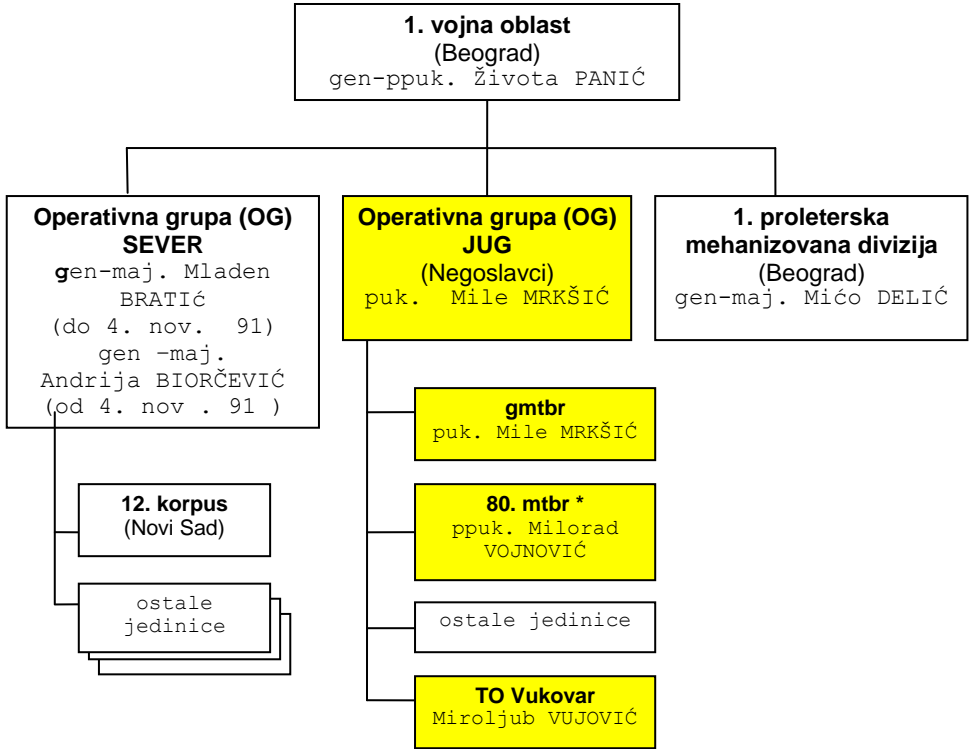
1. vojna oblast
(Beograd)
gen-ppuk. Života PANIĆ

Operativna grupa (OG)
SEVER
gen-maj. Mladen BRATIć
(do 4. nov. 91)
gen –maj. Andrija BIORČEVIĆ
(od 4. nov . 91 )

Operativna grupa (OG)
JUG
(Negoslavci)
puk. Mile MRKŠIĆ

1. proleterska mehanizovana divizija
(Beograd)
gen-maj. Mićo DELIĆ

12. korpus
(Novi Sad)

ostale jedinice

gmtbr
puk. Mile MRKŠIĆ

80. mtbr *
ppuk. Milorad VOJNOVIĆ

ostale jedinice

TO Vukovar
Miroljub VUJOVIĆ